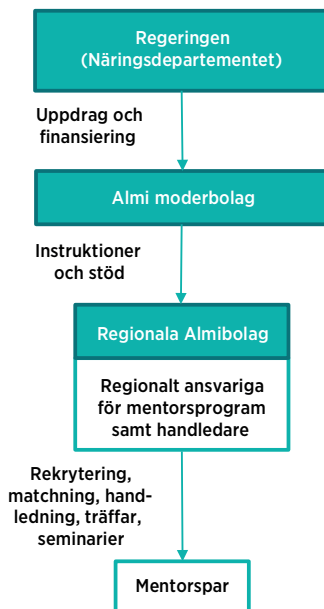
Regeringen
(Näringsdepartementet)

Uppdrag och finansiering

Almi moderbolag

Instruktioner och stöd

Regionala Almibolag

Regionalt ansvariga för mentorsprogram samt handledare

Rekrytering, matchning, handledning, träffar, seminarier

Mentorspar